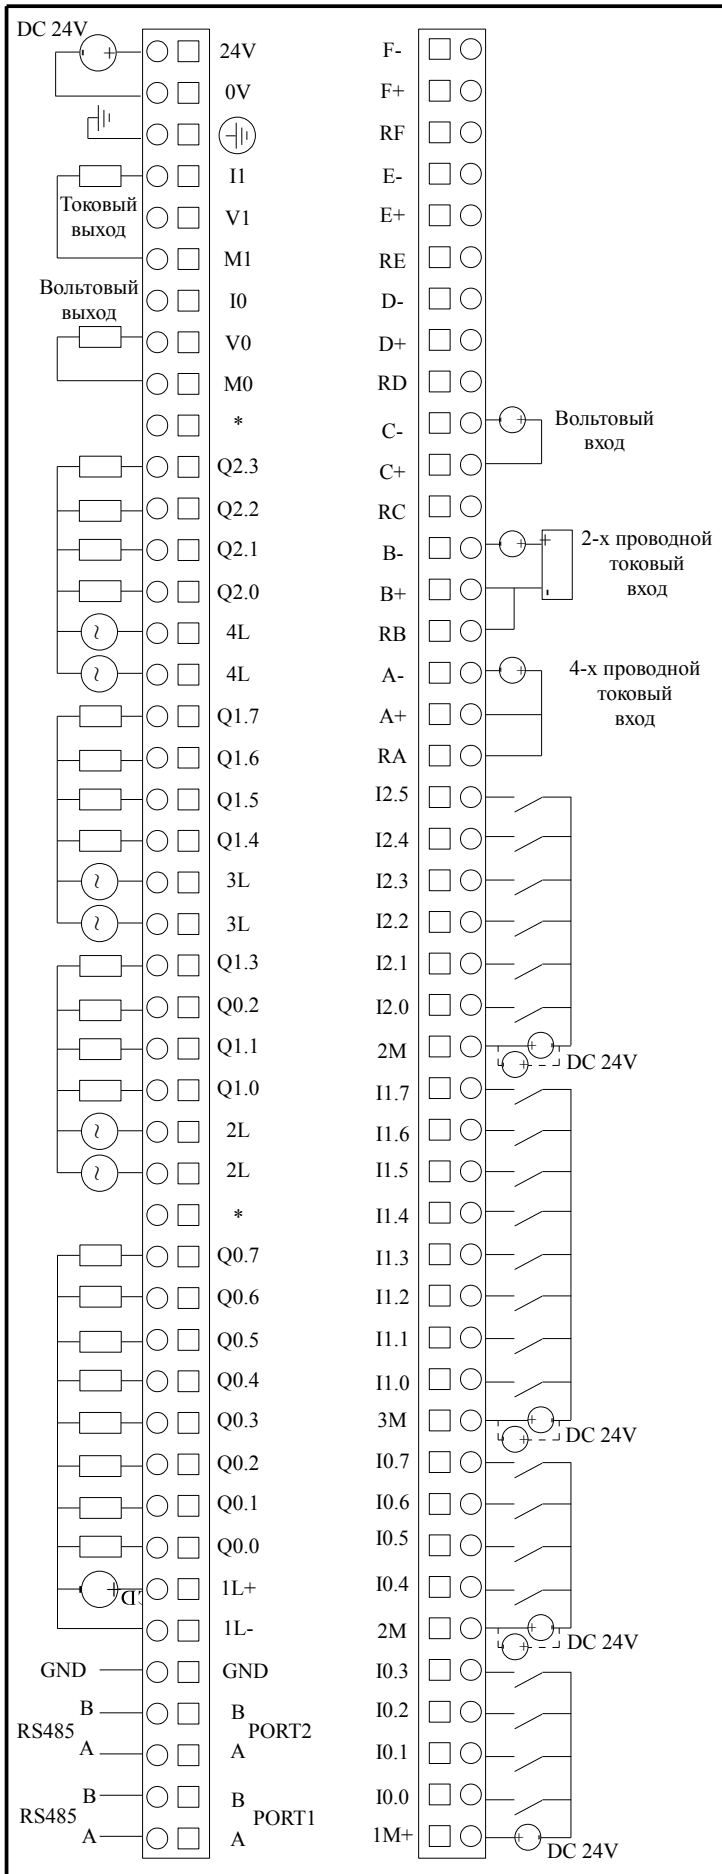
DC 24V
24V
0V
I1
Токовый выход
V1
M1
Вольтовый выход
I0
V0
M0
*
Q2.3
Q2.2
Q2.1
Q2.0
4L
4L
Q1.7
Q1.6
Q1.5
Q1.4
3L
3L
Q1.3
Q0.2
Q1.1
Q1.0
2L
2L
*
Q0.7
Q0.6
Q0.5
Q0.4
Q0.3
Q0.2
Q0.1
Q0.0
1L+
1L-
GND
GND
RS485 B
A
B PORT2
A
RS485 B
A
B PORT1
A

F-
F+
RF
E-
E+
RE
D-
D+
RD
C-
Вольтовый вход
C+
RC
B-
2-х проводной токовый вход
B+
RB
A-
4-х проводной токовый вход
A+
RA
I2.5
I2.4
I2.3
I2.2
I2.1
I2.0
2M
DC 24V
I1.7
I1.6
I1.5
I1.4
I1.3
I1.2
I1.1
I1.0
3M
DC 24V
I0.7
I0.6
I0.5
I0.4
2M
DC 24V
I0.3
I0.2
I0.1
I0.0
1M+
DC 24V